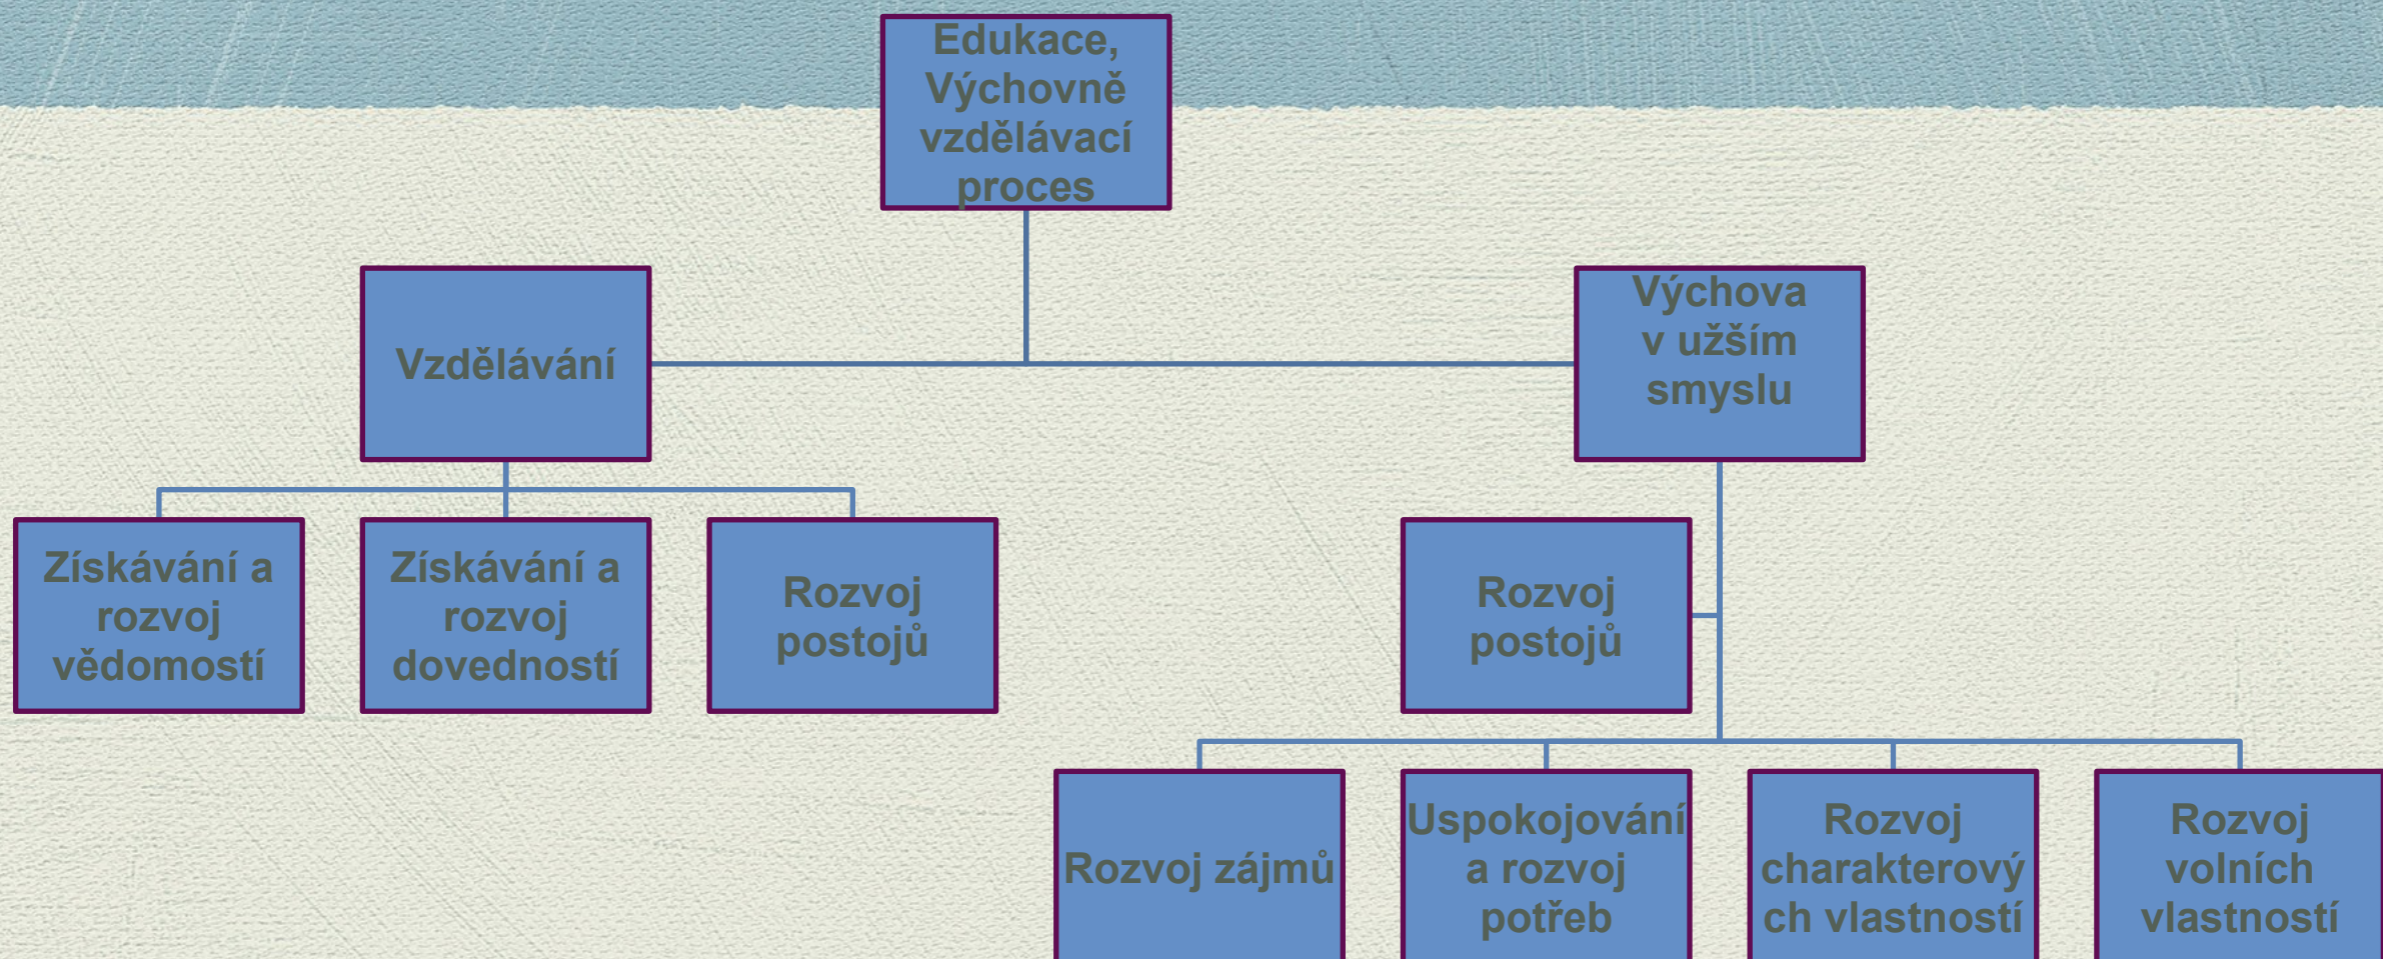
Edukace, Výchovně vzdělávací proces

Vzdělávání

Výchova v užším smyslu

Získávání a rozvoj vědomostí

Získávání a rozvoj dovedností

Rozvoj postojů

Rozvoj postojů

Rozvoj zájmů

Uspokojování a rozvoj potřeb

Rozvoj charakterových vlastností

Rozvoj volních vlastností